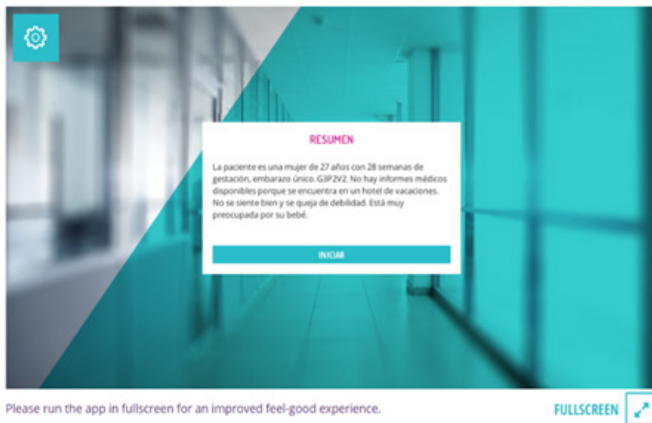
RESUMEN

La paciente es una mujer de 27 años con 28 semanas de gestación, embarazo único. G3P2V2. No hay informes médicos disponibles porque se encuentra en un hotel de vacaciones. No se siente bien y se queja de debilidad. Está muy preocupada por su bebé.

INICIAR

Please run the app in fullscreen for an improved feel-good experience.

FULLSCREEN